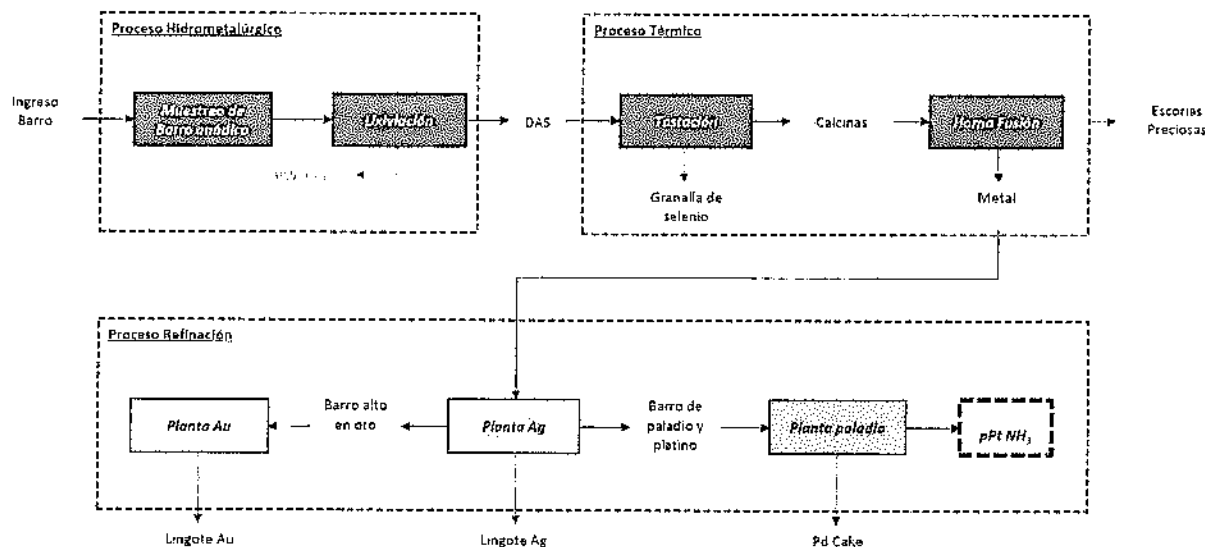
Proceso Hidrometalúrgico

Ingreso Barro

Muestreo de Barro anódico

Lixiviación

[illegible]

DAS

Proceso Térmico

Tostación

Granalla de selenio

Calcinas

Horno Fusión

Metal

Escorias Preciosas

Proceso Refinación

Planta Au

Barro alto en oro

Planta Ag

Barro de paladio y platino

Planta paladio

$pPt\ NH_3$

Lingote Au

Lingote Ag

Pd Cake